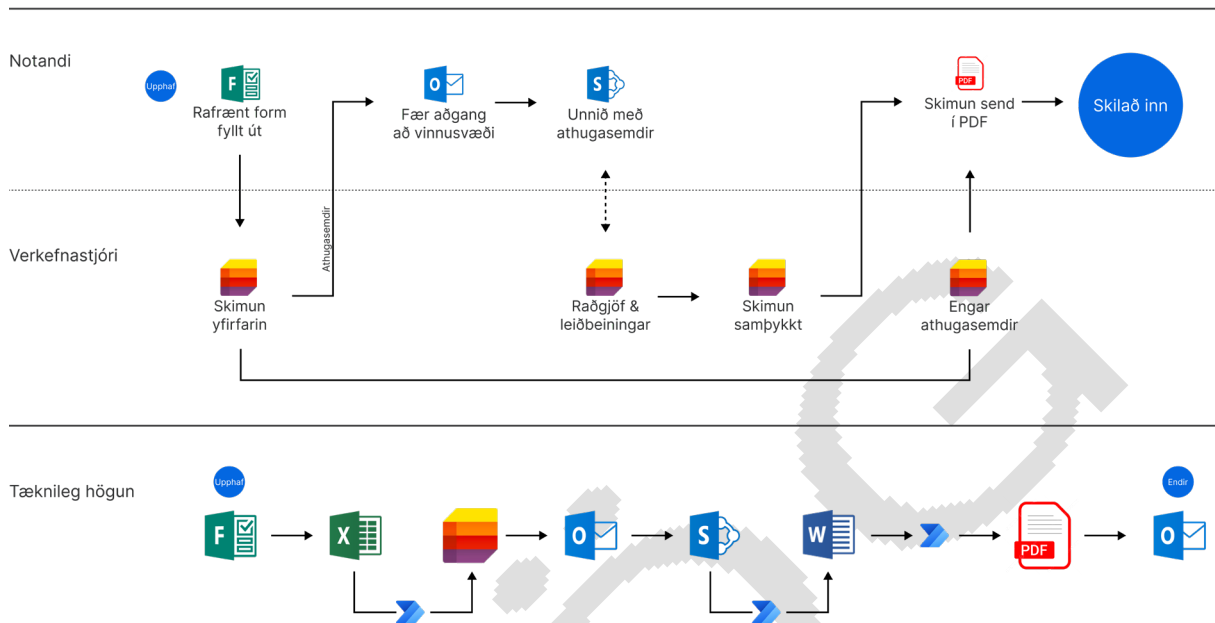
Notandi

Upphaf

Rafrænt form fyllt út

Fær aðgang að vinnusvæði

Unnið með athugasemdir

PDF

Skimun send í PDF

Skilað inn

Verkefnastjóri

Athugasemdir

Skimun yfirfarin

Ráðgjöf & leiðbeiningar

Skimun samþykkt

Engar athugasemdir

Tæknileg högun

Upphaf

Endir

PDF